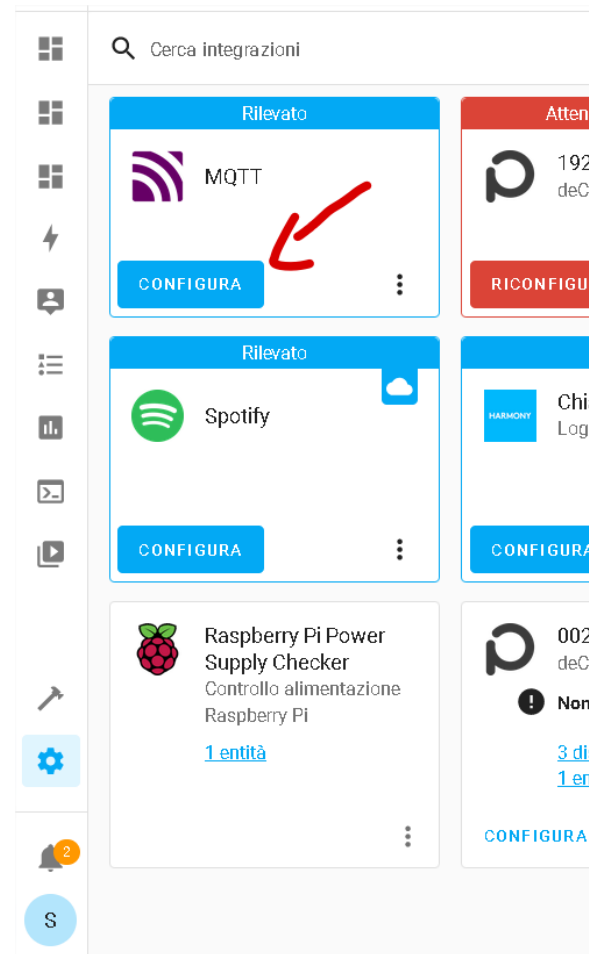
Cerca integrazioni

Rilevato

MQTT

CONFIGURA

Atten

192

deC

RICONFIGU

Rilevato

Spotify

CONFIGURA

HARMONY

Chi

Log

CONFIGURA

Raspberry Pi Power Supply Checker

Controllo alimentazione Raspberry Pi

1 entità

002

deC

Non

3 di

1 en

CONFIGURA

2

S